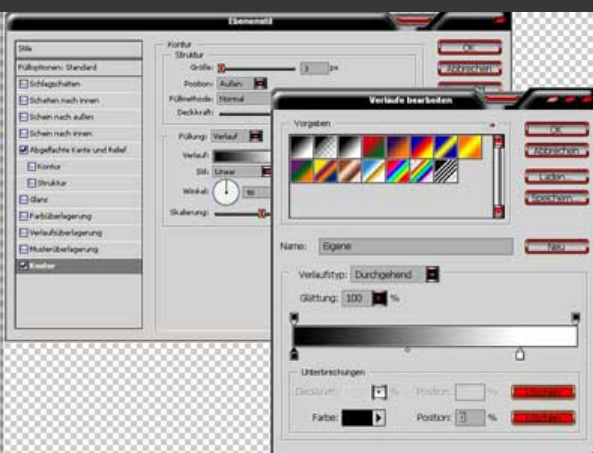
Ebenenstil

Stile
Fülloptionen: Standard
Schlagschatten
Schatten nach innen
Schein nach außen
Schein nach innen
Abgeflachte Kante und Relief
Kontur
Struktur
Glanz
Farbüberlagerung
Verlaufsüberlagerung
Musterüberlagerung
Kontur

Kontur
Struktur
Größe: 3 px
Position: Außen
Füllmethode: Normal
Deckkraft:

Füllung: Verlauf
Verlauf:
Stil: Linear
Winkel: 90
Skalierung:

OK
Abbrechen

Verläufe bearbeiten

Vorgaben

OK
Abbrechen
Laden
Speichern

Name: Eigene
Neu

Verlaufstyp: Durchgehend
Glättung: 100 %

Unterbrechungen
Deckkraft: %
Position: %
Löschen
Farbe:
Position: %
Löschen